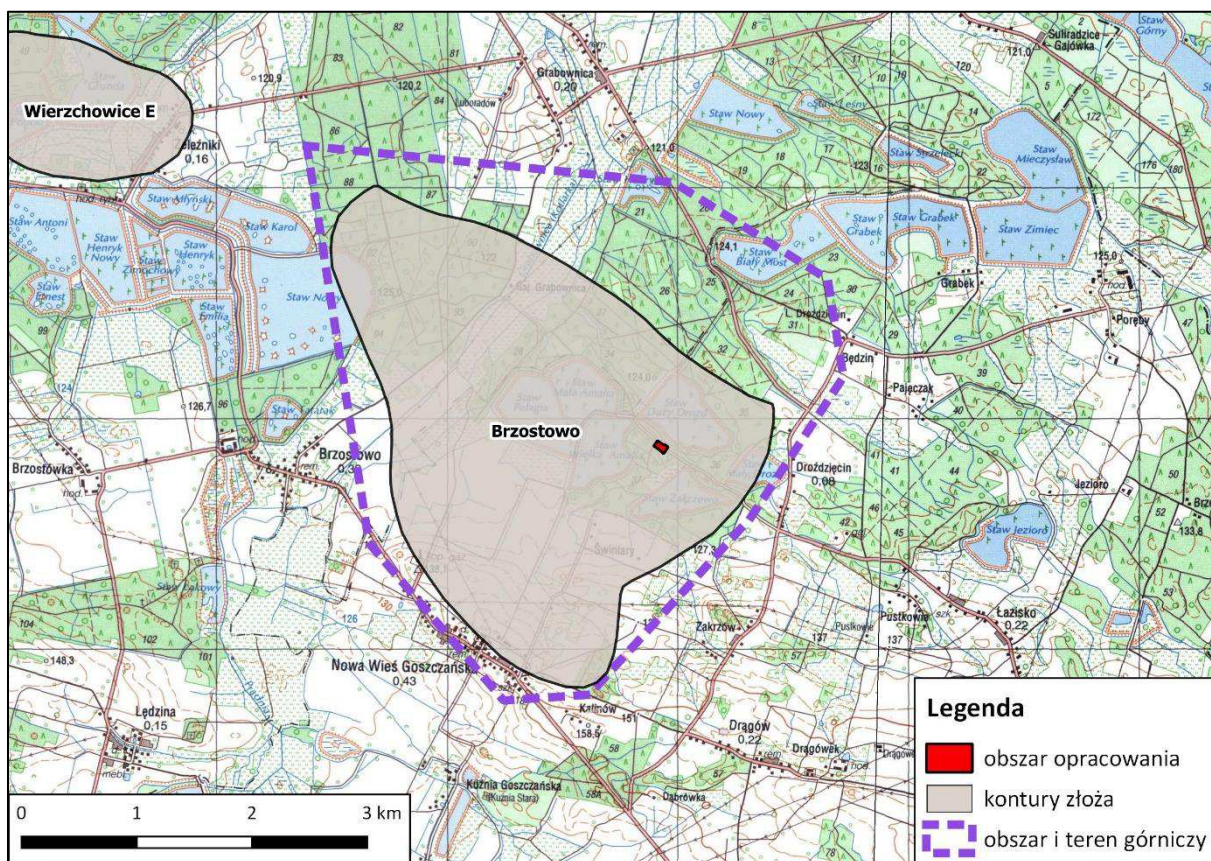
Wierzchowice E

Brzostowo

Legenda

obszar opracowania

kontury złoża

obszar i teren górniczy

0 1 2 3 km

Grabownica 0,20

Brzostowo 0,35

Brzostówka

Drożdżęcin 0,08

Nowa Wieś Goszczańska 0,43

Ledzina 0,15

Dragów 0,22

Łazisko 0,22

Bełżniki 0,16

Staw Nowy

Staw Mieczysław

Staw Zimiec

Staw Grabek

Staw Antoni

Staw Karol

Staw Emilia

Staw Jeziorő

Zakrzów

Pustkowie

Pajęczak

Będzin

Grabek

Poręby

Jezioro

Kuźnia Goszczańska

Dąbrówka

Świniary

Dragówek

Kalinów